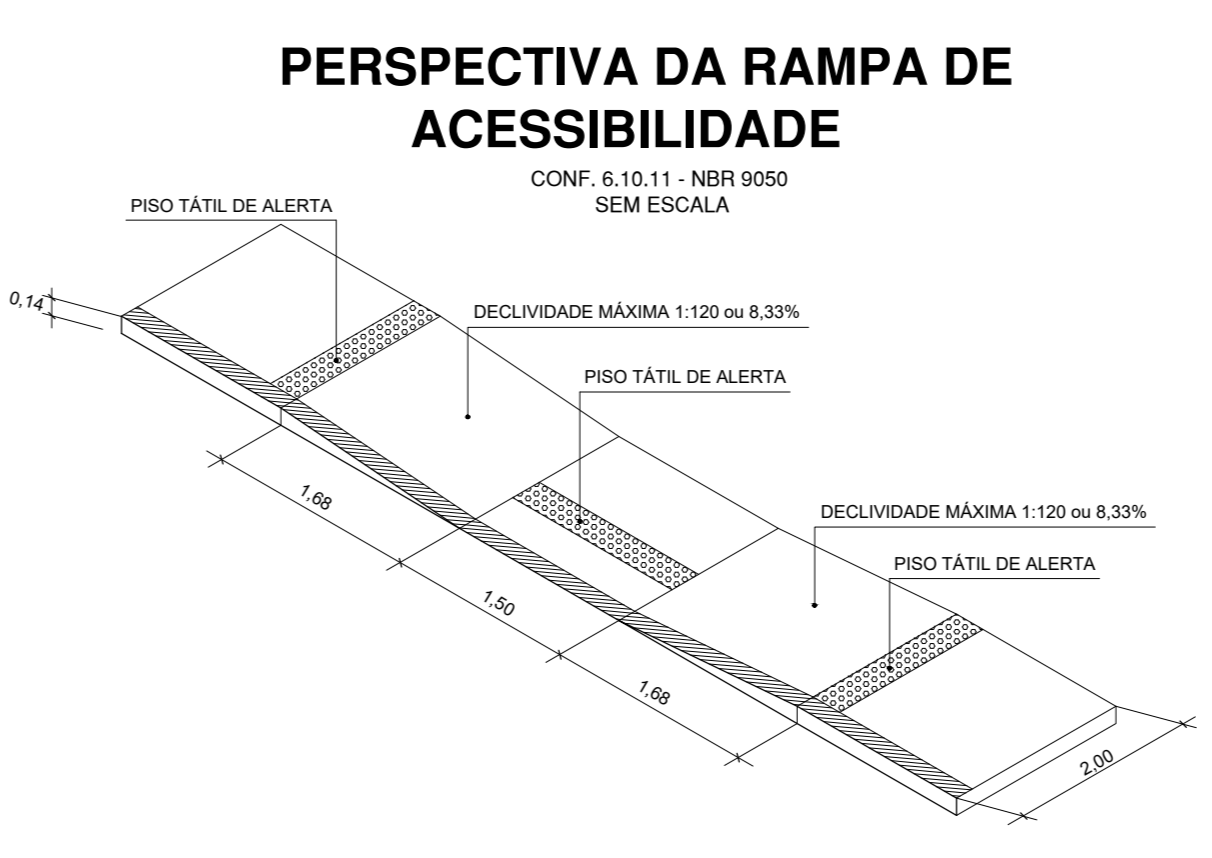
PERSPECTIVA DA RAMPA DE ACESSIBILIDADE

CONF. 6.10.11 - NBR 9050
SEM ESCALA

PISO TÁTIL DE ALERTA

0,14

DECLIVIDADE MÁXIMA 1:120 ou 8,33%

PISO TÁTIL DE ALERTA

1,68

DECLIVIDADE MÁXIMA 1:120 ou 8,33%

PISO TÁTIL DE ALERTA

1,50

1,68

2,00